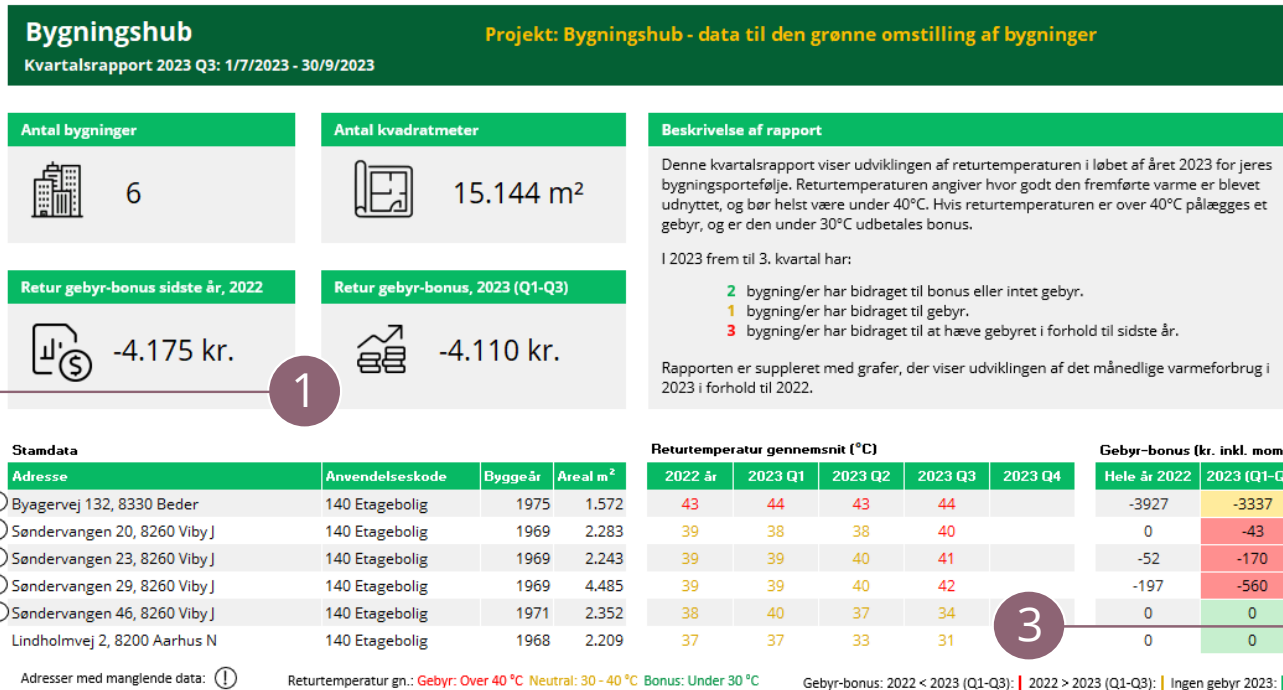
Bygningshub

Kvartalsrapport 2023 Q3: 1/7/2023 - 30/9/2023

Projekt: Bygningshub - data til den grønne omstilling af bygninger

Antal bygninger

6

Antal kvadratmeter

15.144 m²

Beskrivelse af rapport

Denne kvartalsrapport viser udviklingen af returtemperaturen i løbet af året 2023 for jeres bygningsportefølje. Returtemperaturen angiver hvor godt den fremførte varme er blevet udnyttet, og bør helst være under 40°C. Hvis returtemperaturen er over 40°C pålægges et gebyr, og er den under 30°C udbetales bonus.

I 2023 frem til 3. kvartal har:

2 bygning/er har bidraget til bonus eller intet gebyr.
1 bygning/er har bidraget til gebyr.
3 bygning/er har bidraget til at hæve gebyret i forhold til sidste år.

Rapporten er suppleret med grafer, der viser udviklingen af det månedlige varmeforbrug i 2023 i forhold til 2022.

Retur gebyr-bonus sidste år, 2022

-4.175 kr.

Retur gebyr-bonus, 2023 (Q1-Q3)

-4.110 kr.

1

Stamdata

| Adresse | Anvendelseskode | Byggeår | Areal m² |
|---|---|---|---|
| Byagervej 132, 8330 Beder | 140 Etagebolig | 1975 | 1.572 |
| Søndervangen 20, 8260 Viby J | 140 Etagebolig | 1969 | 2.283 |
| Søndervangen 23, 8260 Viby J | 140 Etagebolig | 1969 | 2.243 |
| Søndervangen 29, 8260 Viby J | 140 Etagebolig | 1969 | 4.485 |
| Søndervangen 46, 8260 Viby J | 140 Etagebolig | 1971 | 2.352 |
| Lindholmvej 2, 8200 Aarhus N | 140 Etagebolig | 1968 | 2.209 |

Returtemperatur gennemsnit (°C)

| 2022 år | 2023 Q1 | 2023 Q2 | 2023 Q3 | 2023 Q4 |
|---|---|---|---|---|
| 43 | 44 | 43 | 44 | |
| 39 | 38 | 38 | 40 | |
| 39 | 39 | 40 | 41 | |
| 39 | 39 | 40 | 42 | |
| 38 | 40 | 37 | 34 | |
| 37 | 37 | 33 | 31 | |

Gebyr-bonus (kr. inkl. mom

| Hele år 2022 | 2023 (Q1-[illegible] |
|---|---|
| -3927 | -3337 |
| 0 | -43 |
| -52 | -170 |
| -197 | -560 |
| 0 | 0 |
| 0 | 0 |

3

Adresser med manglende data: (!)

Returtemperatur gn.: Gebyr: Over 40 °C Neutral: 30 - 40 °C Bonus: Under 30 °C

Gebyr-bonus: 2022 < 2023 (Q1-Q3): | 2022 > 2023 (Q1-Q3): | Ingen gebyr 2023: |